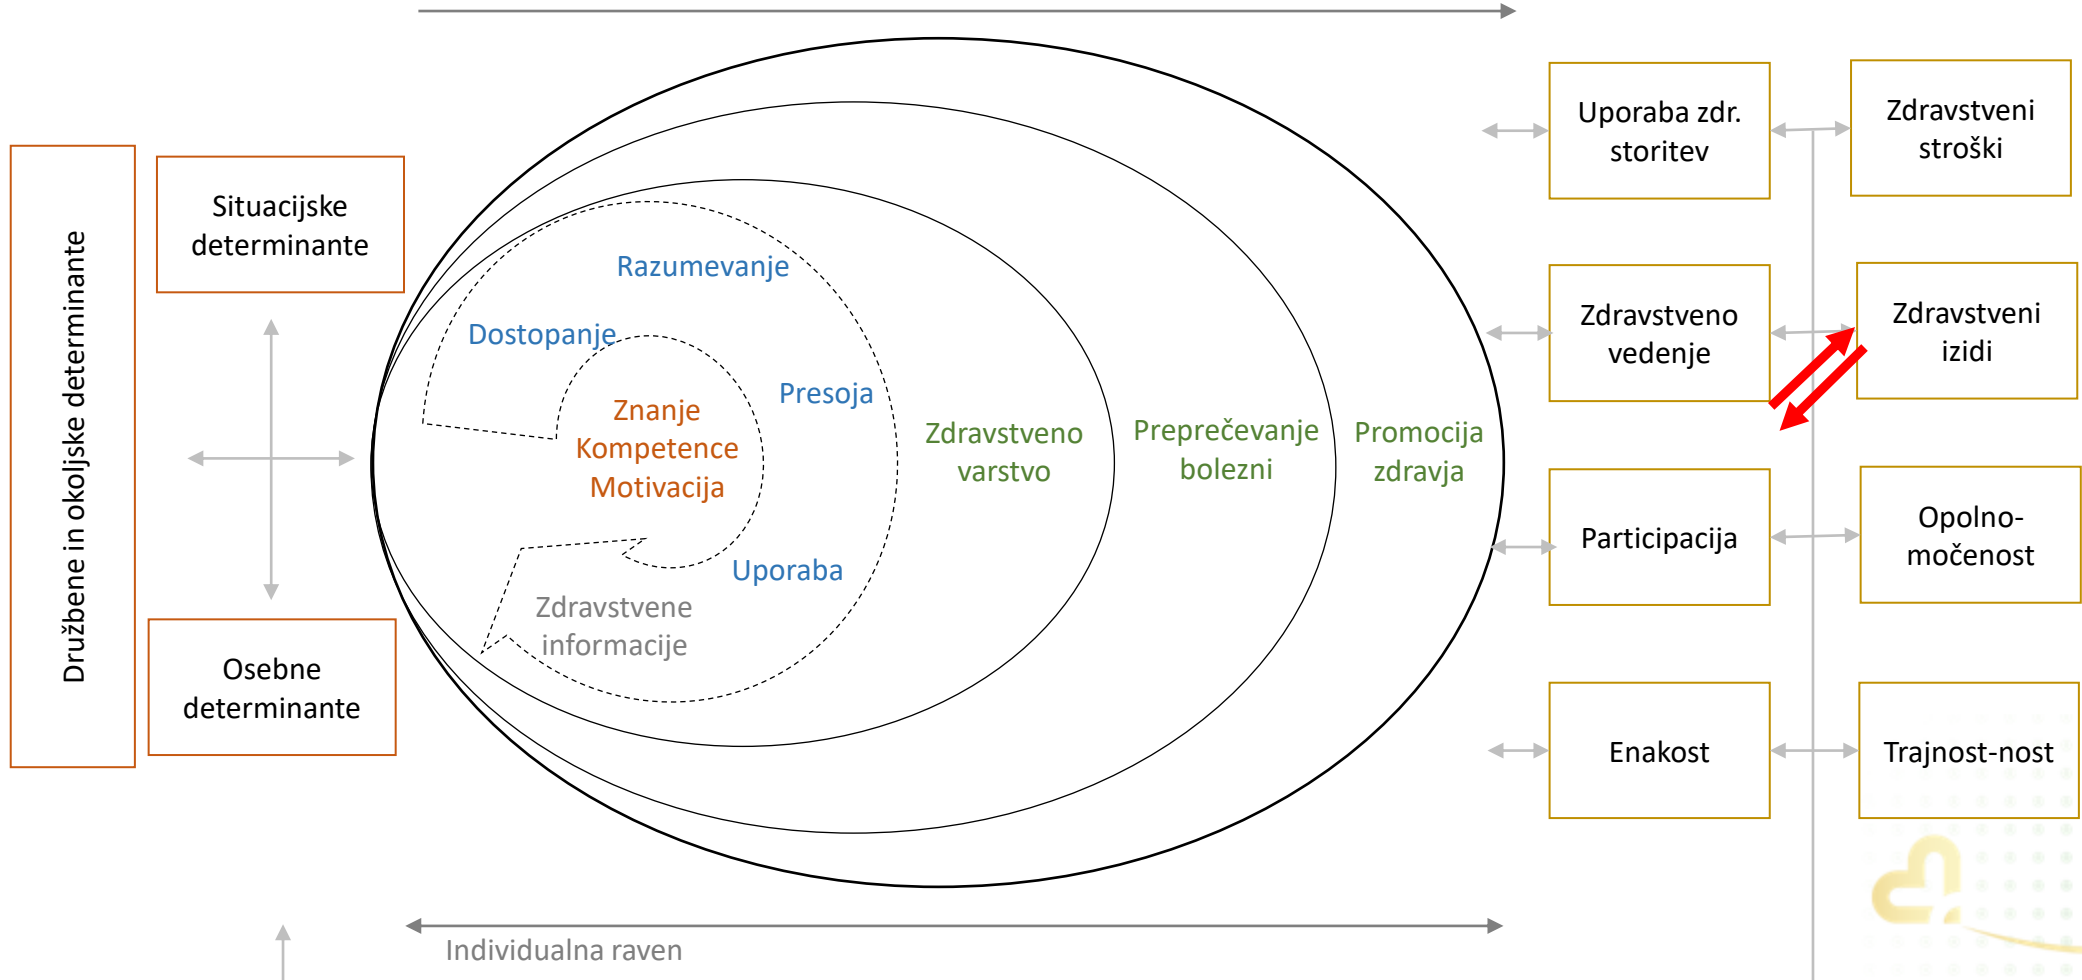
Družbene in okoljske determinante

Situacijske determinante

Osebne determinante

Razumevanje

Dostopanje

Presoja

Znanje
Kompetence
Motivacija

Uporaba

Zdravstvene informacije

Zdravstveno varstvo

Preprečevanje bolezni

Promocija zdravja

Uporaba zdr. storitev

Zdravstveni stroški

Zdravstveno vedenje

Zdravstveni izidi

Participacija

Opolno-močenost

Enakost

Trajnost-nost

Individualna raven